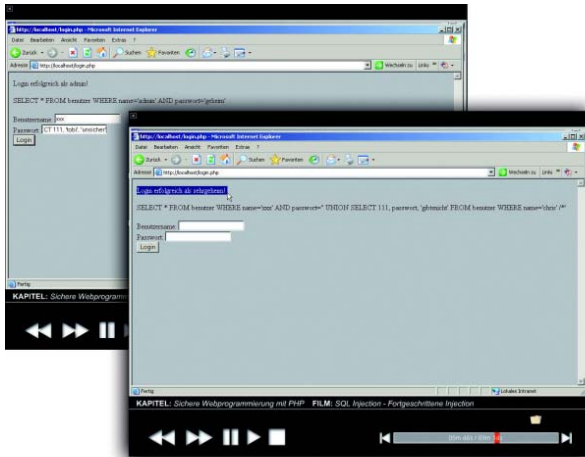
http://localhost/login.php - Microsoft Internet Explorer
Datei Bearbeiten Ansicht Favoriten Extras ?
Zurück Suchen Favoriten
Adresse http://localhost/login.php
Wechseln zu Links

Login erfolgreich als admin!

SELECT * FROM benutzer WHERE name='admin' AND passwort='geheim'

Benutzername: xxx
Passwort: CT 111, 'tobi', 'unsicher'
Login

Fertig

KAPITEL: Sichere Webprogramm

http://localhost/login.php - Microsoft Internet Explorer
Datei Bearbeiten Ansicht Favoriten Extras ?
Zurück Suchen Favoriten
Adresse http://localhost/login.php
Wechseln zu Links

Login erfolgreich als tobigeheim!

SELECT * FROM benutzer WHERE name='xxx' AND passwort='' UNION SELECT 111, passwort, 'geheim' FROM benutzer WHERE name='chris' /*'

Benutzername:
Passwort:
Login

Fertig
Lokales Intranet

KAPITEL: Sichere Webprogrammierung mit PHP FILM: SQL Injection - Fortgeschrittene Injection

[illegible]